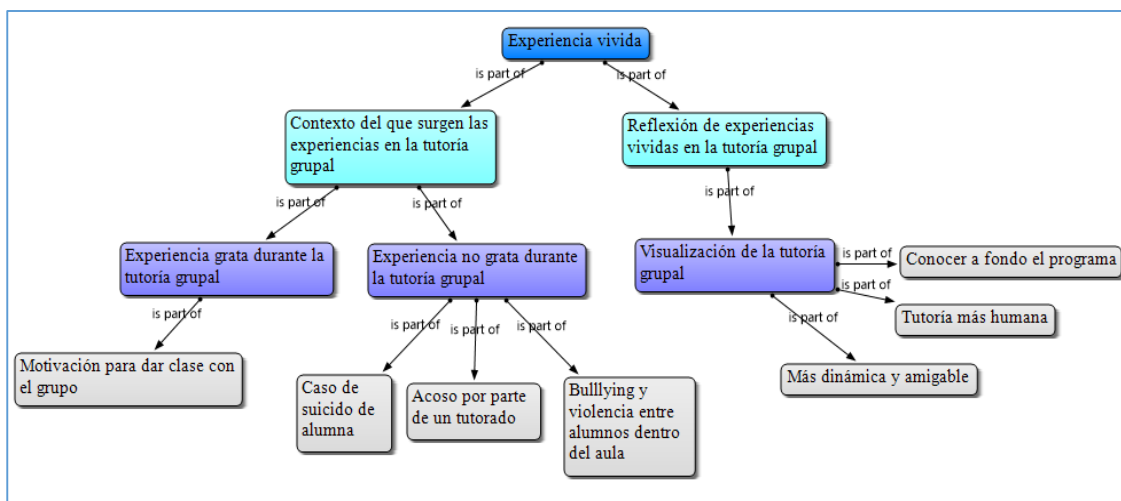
Experiencia vivida

is part of

is part of

Contexto del que surgen las experiencias en la tutoría grupal

Reflexión de experiencias vividas en la tutoría grupal

is part of

is part of

is part of

Experiencia grata durante la tutoría grupal

Experiencia no grata durante la tutoría grupal

Visualización de la tutoría grupal

is part of

Conocer a fondo el programa

is part of

is part of

Tutoría más humana

is part of

is part of

is part of

is part of

is part of

Motivación para dar clase con el grupo

Caso de suicido de alumna

Acoso por parte de un tutorado

Bulllying y violencia entre alumnos dentro del aula

Más dinámica y amigable